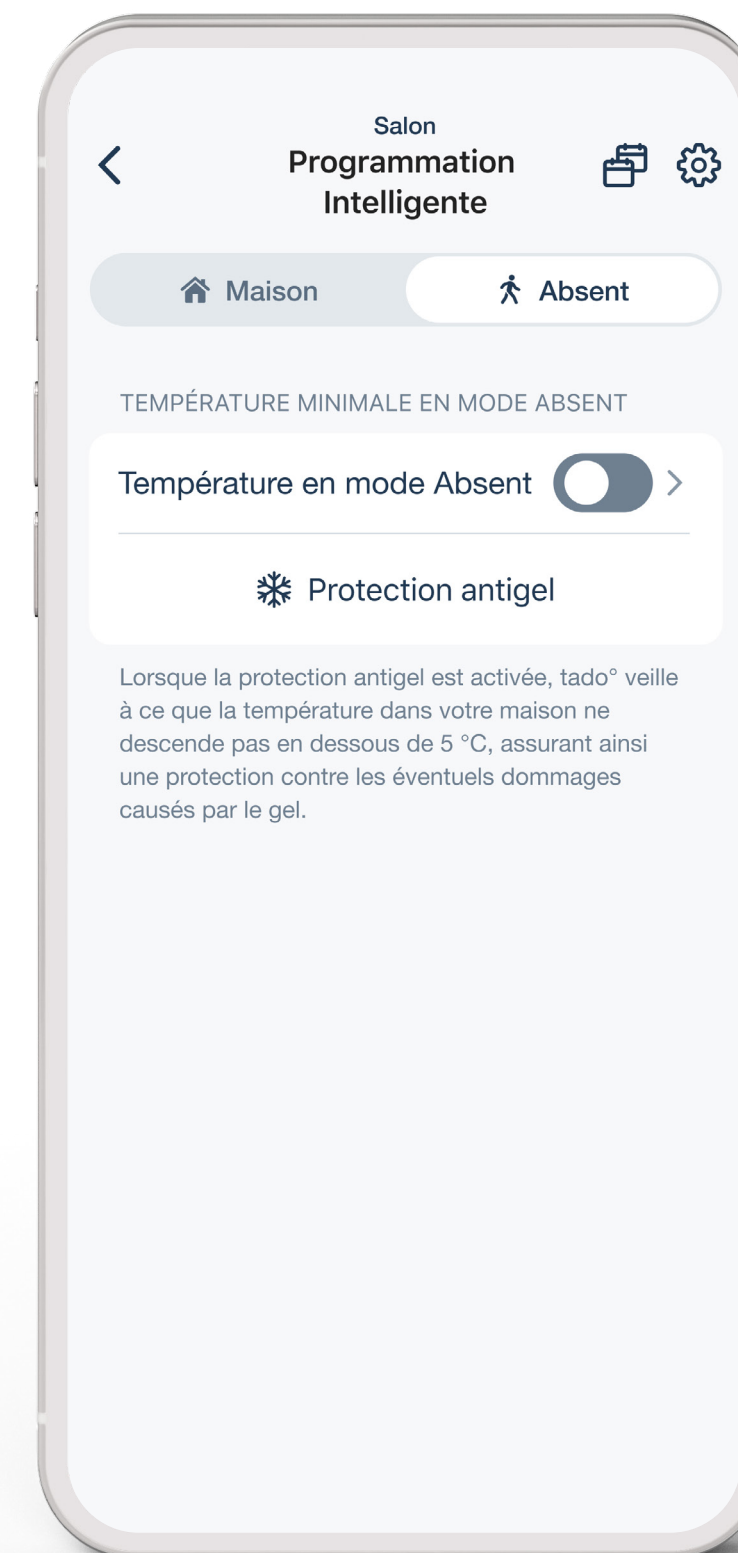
Salon
Programmation Intelligente

Maison
Absent

TEMPÉRATURE MINIMALE EN MODE ABSENT

Température en mode Absent

Protection antigel

Lorsque la protection antigel est activée, tado° veille à ce que la température dans votre maison ne descende pas en dessous de 5 °C, assurant ainsi une protection contre les éventuels dommages causés par le gel.